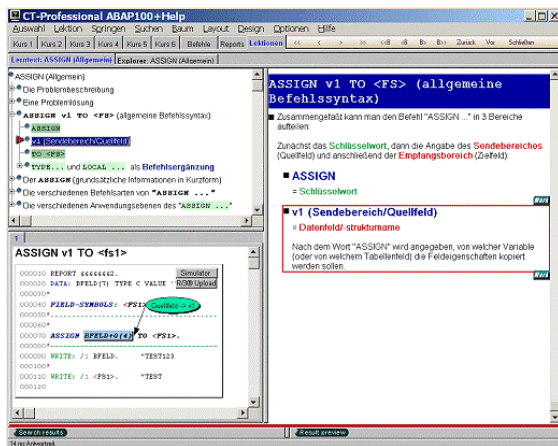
CT-Professional ABAP100+Help

Auswahl Lektion Springen Suchen Baum Layout Design Optionen Hilfe

Kurs 1 Kurs 2 Kurs 3 Kurs 4 Kurs 5 Kurs 6 Befehle Reports Lektionen << < <l l> > >> Zurück Vor Schließen

Lerntext: ASSIGN (Allgemein) Explorer: ASSIGN (Allgemein)

ASSIGN (Allgemein)
Die Problembeschreibung
Eine Problemlösung
ASSIGN v1 TO <FS> (allgemeine Befehlssyntax)
ASSIGN
v1 (Sendebereich/Quellfeld)
TO <FS>
TYPE... und LOCAL ... als Befehlsergänzung
Der ASSIGN (grundsätzliche Informationen in Kurzform)
Die verschiedenen Befehlsarten von "ASSIGN ..."
Die verschiedenen Anwendungsebenen des "ASSIGN ..."

1

ASSIGN v1 TO <fs1>

000010 REPORT zzzzzzzz.
000020 DATA: BFELD(7) TYPE C VALUE '
000030*
000040 FIELD-SYMBOLS: <FS1>.
000050*
000060*
000070 ASSIGN BFELD+0(4) TO <FS1>.
000080*
000090 WRITE: /1 BFELD. "TEST123
000100*
000110 WRITE: /1 <FS1>. "TEST
000120

Simulator
R/3® Upload
Quellfeld -> v1

ASSIGN v1 TO <FS> (allgemeine Befehlssyntax)

Zusammengefaßt kann man den Befehl "ASSIGN ..." in 3 Bereiche aufteilen:

Zunächst das Schlüsselwort, dann die Angabe des Sendebereichs (Quellfeld) und anschließend der Empfangsbereich (Zielfeld):

ASSIGN
= Schlüsselwort

v1 (Sendebereich/Quellfeld)
= Datenfeld/-strukturname

Nach dem Wort "ASSIGN" wird angegeben, von welcher Variable (oder von welchem Tabellenfeld) die Feldeigenschaften kopiert werden sollen.

Search results
Result preview
14 ms Antwortzeit